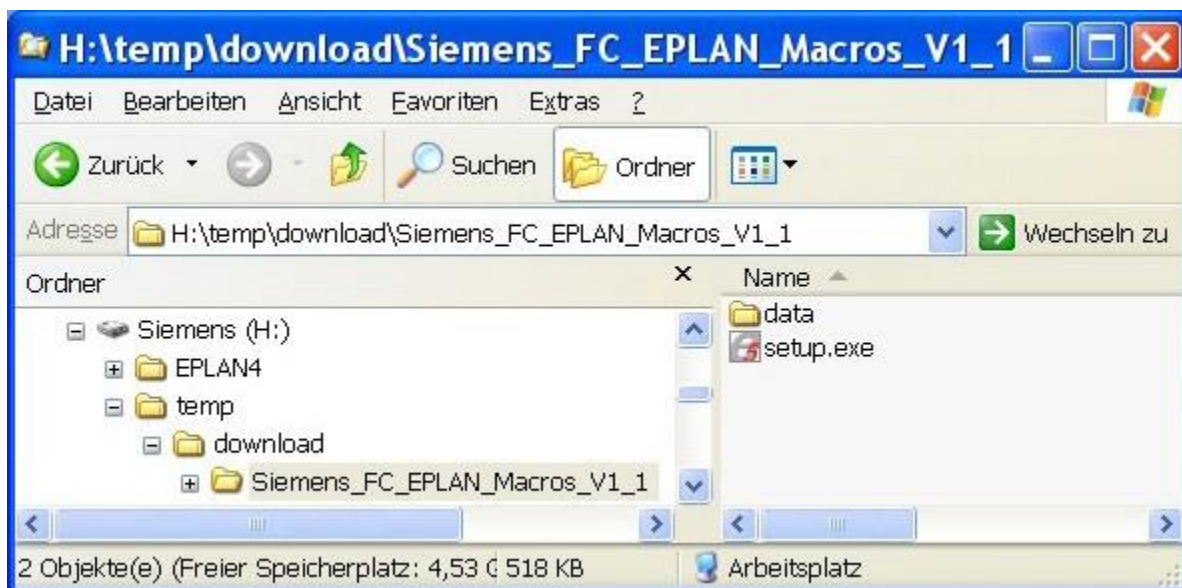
H:\temp\download\Siemens_FC_EPLAN_Macros_V1_1

Datei Bearbeiten Ansicht Favoriten Extras ?

Zurück Suchen Ordner

Adresse H:\temp\download\Siemens_FC_EPLAN_Macros_V1_1 Wechseln zu

Ordner ×

Siemens (H:)
EPLAN4
temp
download
Siemens_FC_EPLAN_Macros_V1_1

Name
data
setup.exe

2 Objekte(e) (Freier Speicherplatz: 4,53 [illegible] 518 KB Arbeitsplatz